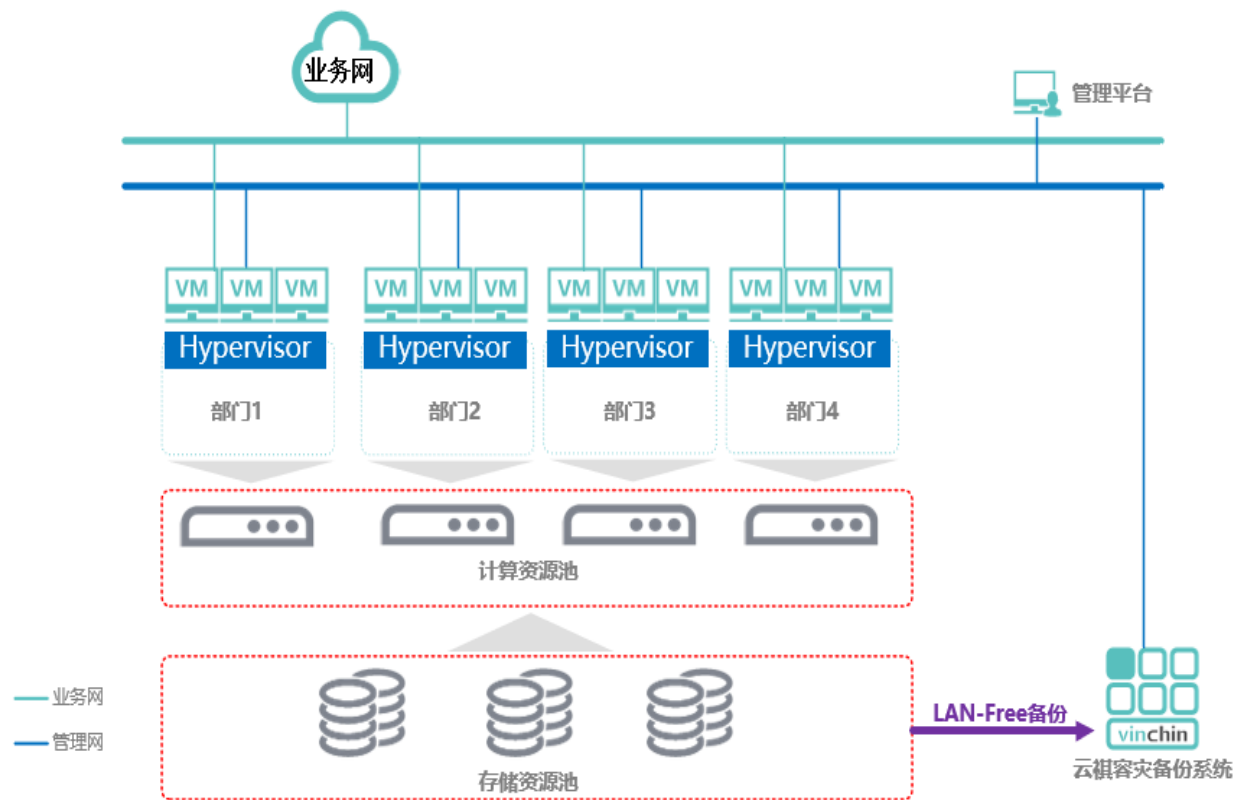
业务网

管理平台

VM VM VM
Hypervisor
部门1

VM VM VM
Hypervisor
部门2

VM VM VM
Hypervisor
部门3

VM VM VM
Hypervisor
部门4

计算资源池

存储资源池

LAN-Free备份

vinchin
云祺容灾备份系统

业务网
管理网